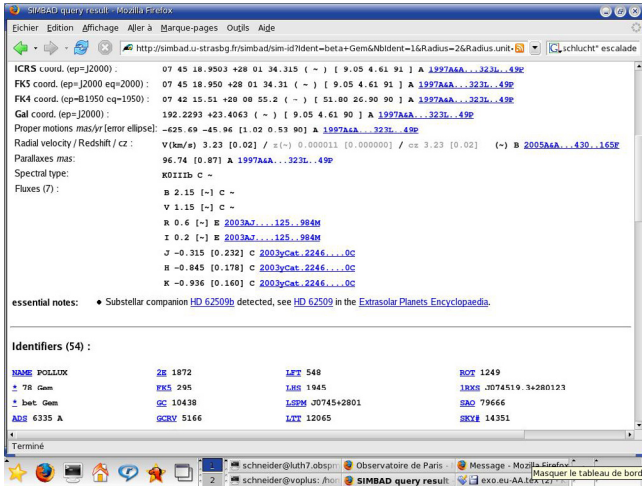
SIMBAD query result - Mozilla Firefox

Fichier Edition Affichage Aller à Marque-pages Outils Aide

http://simbad.u-strasbg.fr/simbad/sim-id?Ident=beta+Gem&NbIdent=1&Radius=2&Radius.unit-

schlucht* escalade

ICRS coord. (ep=J2000) : 07 45 18.9503 +28 01 34.315 ( ~ ) [ 9.05 4.61 91 ] A 1997A&A...323L..49P

FK5 coord. (ep=J2000 eq=2000) : 07 45 18.950 +28 01 34.31 ( ~ ) [ 9.05 4.61 91 ] A 1997A&A...323L..49P

FK4 coord. (ep=B1950 eq=1950) : 07 42 15.51 +28 08 55.2 ( ~ ) [ 51.80 26.90 90 ] A 1997A&A...323L..49P

Gal coord. (ep=J2000) : 192.2293 +23.4063 ( ~ ) [ 9.05 4.61 90 ] A 1997A&A...323L..49P

Proper motions mas/yr [error ellipse]: -625.69 -45.96 [1.02 0.53 90] A 1997A&A...323L..49P

Radial velocity / Redshift / cz : V(km/s) 3.23 [0.02] / z(~) 0.000011 [0.000000] / cz 3.23 [0.02] (~) B 2005A&A...430..165F

Parallaxes mas: 96.74 [0.87] A 1997A&A...323L..49P

Spectral type: K0IIIb C ~

Fluxes (7) :

B 2.15 [~] C ~

V 1.15 [~] C ~

R 0.6 [~] E 2003AJ....125..984M

I 0.2 [~] E 2003AJ....125..984M

J -0.315 [0.232] C 2003yCat.2246....0C

H -0.845 [0.178] C 2003yCat.2246....0C

K -0.936 [0.160] C 2003yCat.2246....0C

essential notes: ◆ Substellar companion HD 62509b detected, see HD 62509 in the Extrasolar Planets Encyclopaedia.

Identifiers (54) :

| NAME POLLUX | 2E 1872 | LFT 548 | ROT 1249 |
|---|---|---|---|
| * 78 Gem | FK5 295 | LHS 1945 | 1RXS J074519.3+280123 |
| * bet Gem | GC 10438 | LSPM J0745+2801 | SAO 79666 |
| ADS 6335 A | GCRV 5166 | LTT 12065 | SKY# 14351 |

Terminé

schneider@luth7.obspm | Observatoire de Paris | Message - Mozilla Firefox | Masquer le tableau de bord

2 | schneider@voplus: /hon | SIMBAD query result | exo.eu-AA.tex (2)